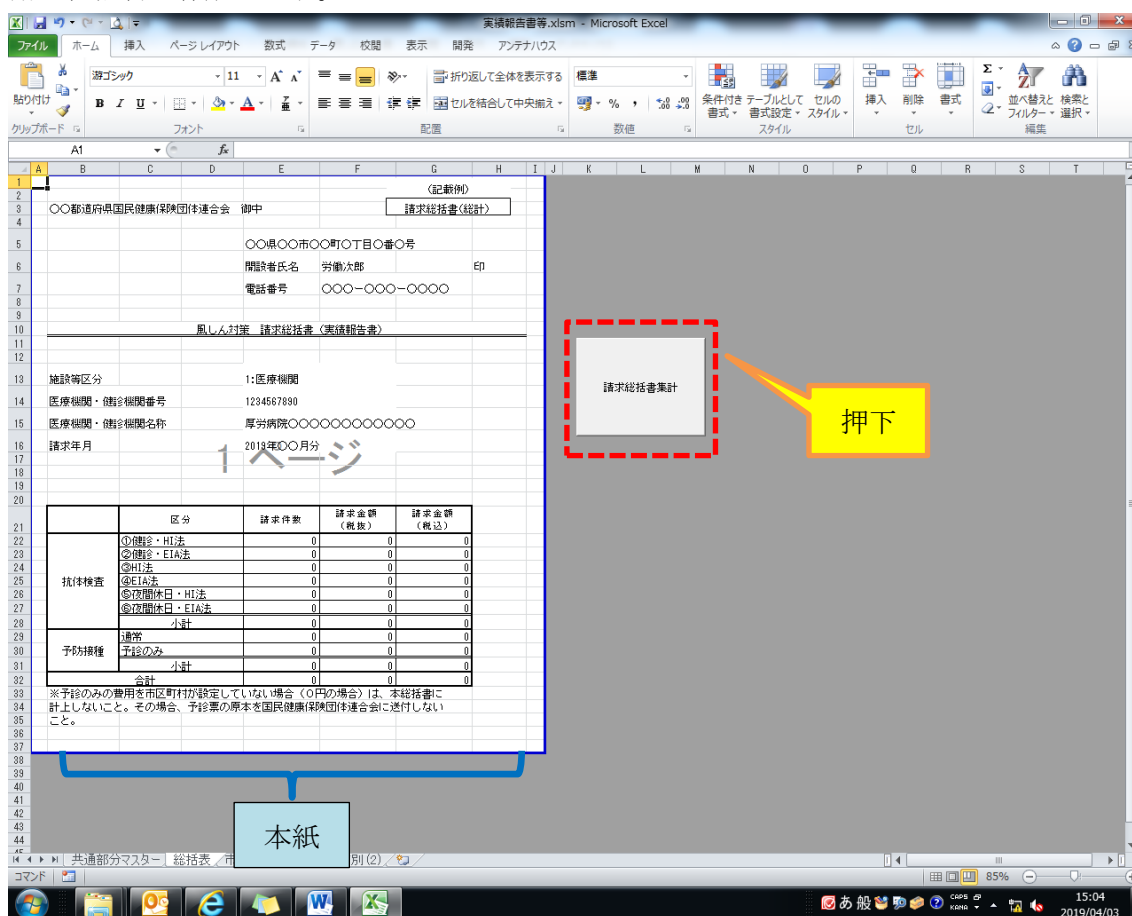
実績報告書等.xlsm - Microsoft Excel

ファイル ホーム 挿入 ページレイアウト 数式 データ 校閲 表示 開発 アンテナハウス

貼り付け クリップボード 游ゴシック 11 フォント 折り返して全体を表示する セルを結合して中央揃え 配置 標準 数値 条件付き書式 テーブルとして書式設定 セルのスタイル スタイル 挿入 削除 書式 セル 並べ替えとフィルター 検索と選択 編集

A1

(記載例)

○○都道府県国民健康保険団体連合会 御中

請求総括書(総計)

○○県○○市○○町○丁目○番○号

開設者氏名 労働次郎 印

電話番号 ○○○-○○○-○○○○

風しん対策 請求総括書(実績報告書)

施設等区分 1:医療機関

医療機関・健診機関番号 1234567890

医療機関・健診機関名称 厚労病院○○○○○○○○○○○○

請求年月 2019年○○月分

1 ページ

| | 区分 | 請求件数 | 請求金額(税抜) | 請求金額(税込) |
|---|---|---|---|---|
| 抗体検査 | ①健診・HI法 | 0 | 0 | 0 |
| | ②健診・EIA法 | 0 | 0 | 0 |
| | ③HI法 | 0 | 0 | 0 |
| | ④EIA法 | 0 | 0 | 0 |
| | ⑤夜間休日・HI法 | 0 | 0 | 0 |
| | ⑥夜間休日・EIA法 | 0 | 0 | 0 |
| | 小計 | 0 | 0 | 0 |
| 予防接種 | 通常 | 0 | 0 | 0 |
| | 予診のみ | 0 | 0 | 0 |
| | 小計 | 0 | 0 | 0 |
| 合計 | | 0 | 0 | 0 |

※予診のみの費用を市区町村が設定していない場合(0円の場合)は、本総括書に計上しないこと。その場合、予診票の原本を国民健康保険団体連合会に送付しないこと。

請求総括書集計

押下

本紙

共通部分マスター 総括表 市 別(2)

コマンド 85%

15:04
2019/04/03